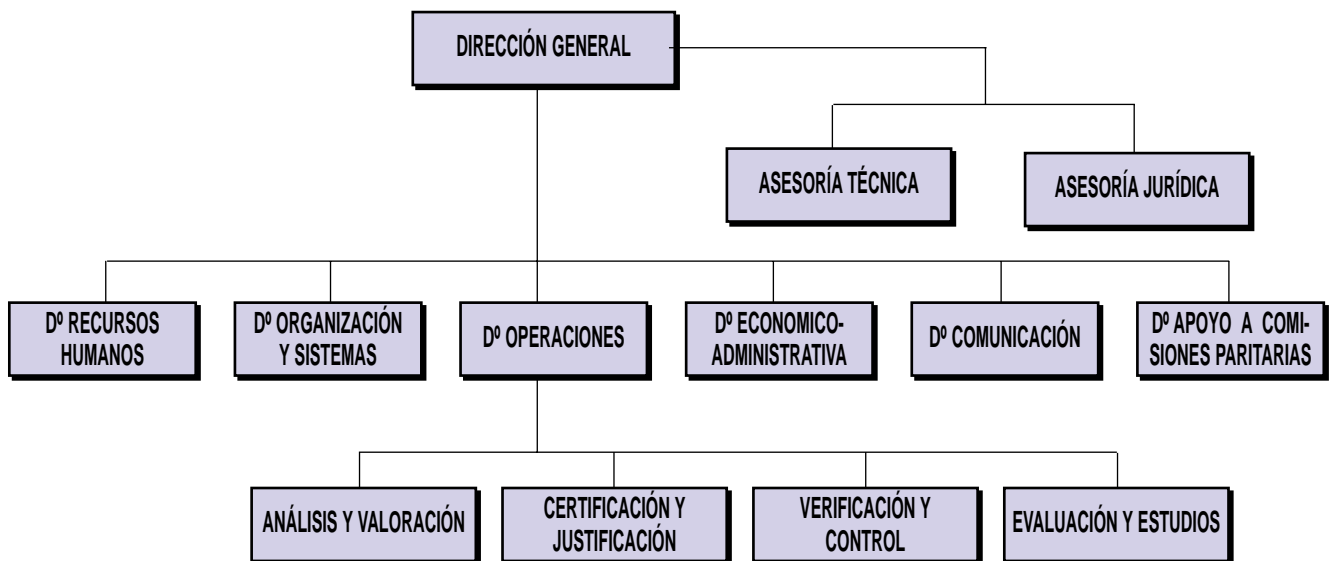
DIRECCIÓN GENERAL

ASESORÍA TÉCNICA

ASESORÍA JURÍDICA

Dº RECURSOS HUMANOS

Dº ORGANIZACIÓN Y SISTEMAS

Dº OPERACIONES

Dº ECONOMICO-ADMINISTRATIVA

Dº COMUNICACIÓN

Dº APOYO A COMISIONES PARITARIAS

ANÁLISIS Y VALORACIÓN

CERTIFICACIÓN Y JUSTIFICACIÓN

VERIFICACIÓN Y CONTROL

EVALUACIÓN Y ESTUDIOS